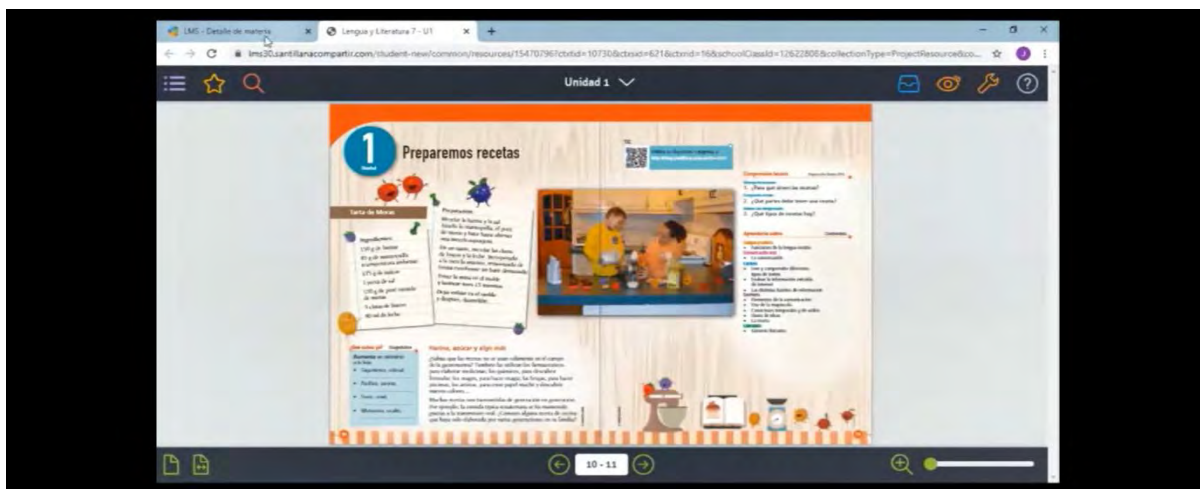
LMS - Detalle de materia
Lengua y Literatura 7 - U1
lms30.santillanacompartir.com/student-new/common/resources/15470796?ctxtid=10730&ctxtid=621&ctxtid=16&schoolClassId=12622808&collectionType=ProjectResource&co...

Unidad 1

1
Preparemos recetas

Tarta de Moras

Ingredientes:
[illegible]

Preparación:
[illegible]

Harina, azúcar y algo más
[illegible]

Comprensión lectora
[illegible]

Aprendería sobre
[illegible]

10 - 11